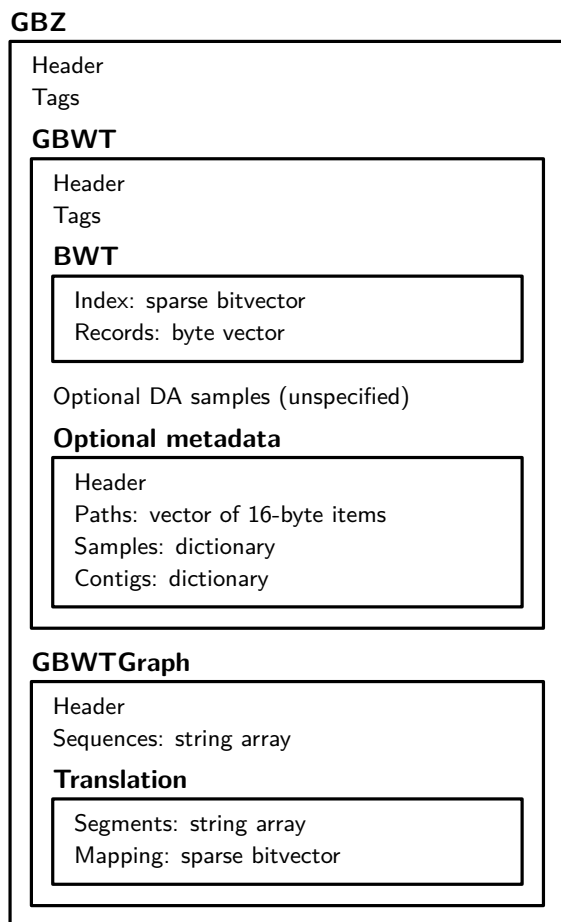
GBZ

Header
Tags

GBWT

Header
Tags

BWT

Index: sparse bitvector
Records: byte vector

Optional DA samples (unspecified)

Optional metadata

Header
Paths: vector of 16-byte items
Samples: dictionary
Contigs: dictionary

GBWTGraph

Header
Sequences: string array

Translation

Segments: string array
Mapping: sparse bitvector